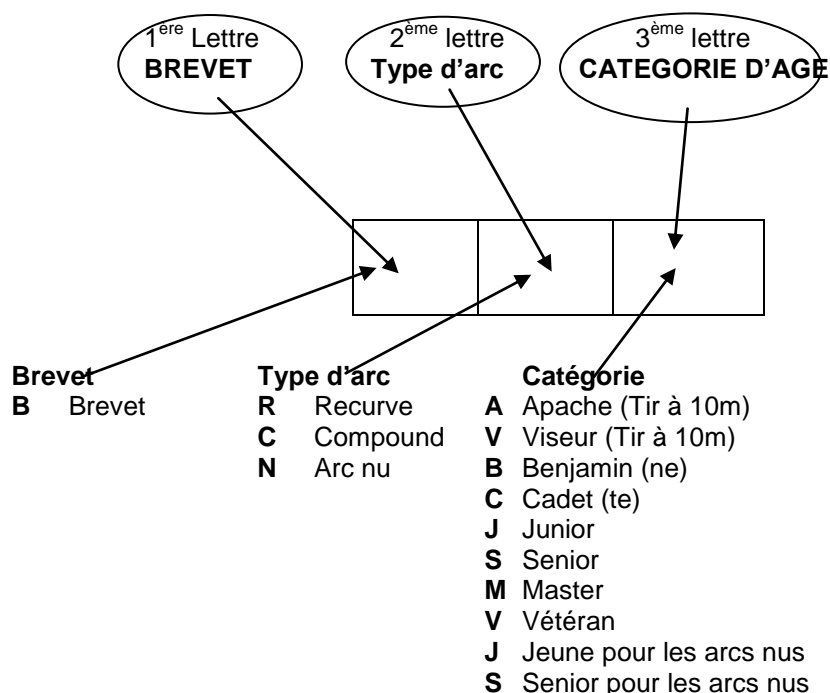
$1^{ère}$ Lettre
**BREVET**

$2^{ème}$ lettre
**Type d'arc**

$3^{ème}$ lettre
**CATEGORIE D'AGE**

**Brevet**
**B** Brevet

**Type d'arc**
**R** Recurve
**C** Compound
**N** Arc nu

**Catégorie**
**A** Apache (Tir à 10m)
**V** Viseur (Tir à 10m)
**B** Benjamin (ne)
**C** Cadet (te)
**J** Junior
**S** Senior
**M** Master
**V** Vétéran
**J** Jeune pour les arcs nus
**S** Senior pour les arcs nus